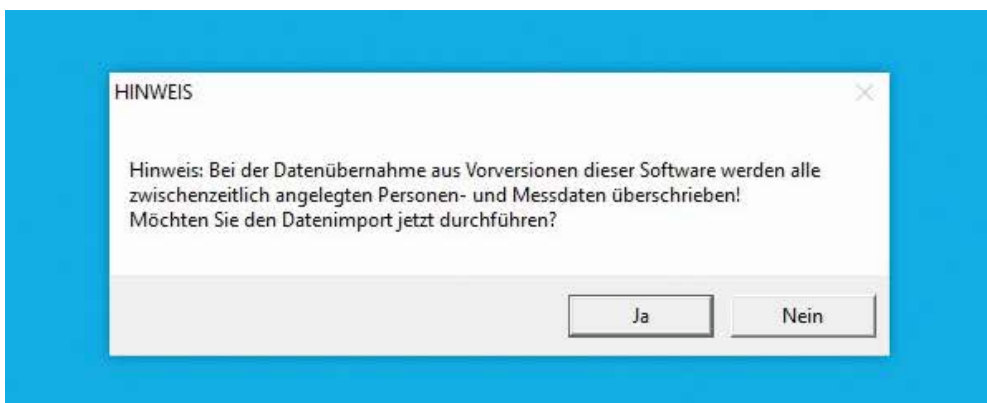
HINWEIS

Hinweis: Bei der Datenübernahme aus Vorversionen dieser Software werden alle zwischenzeitlich angelegten Personen- und Messdaten überschrieben!
Möchten Sie den Datenimport jetzt durchführen?

Ja

Nein